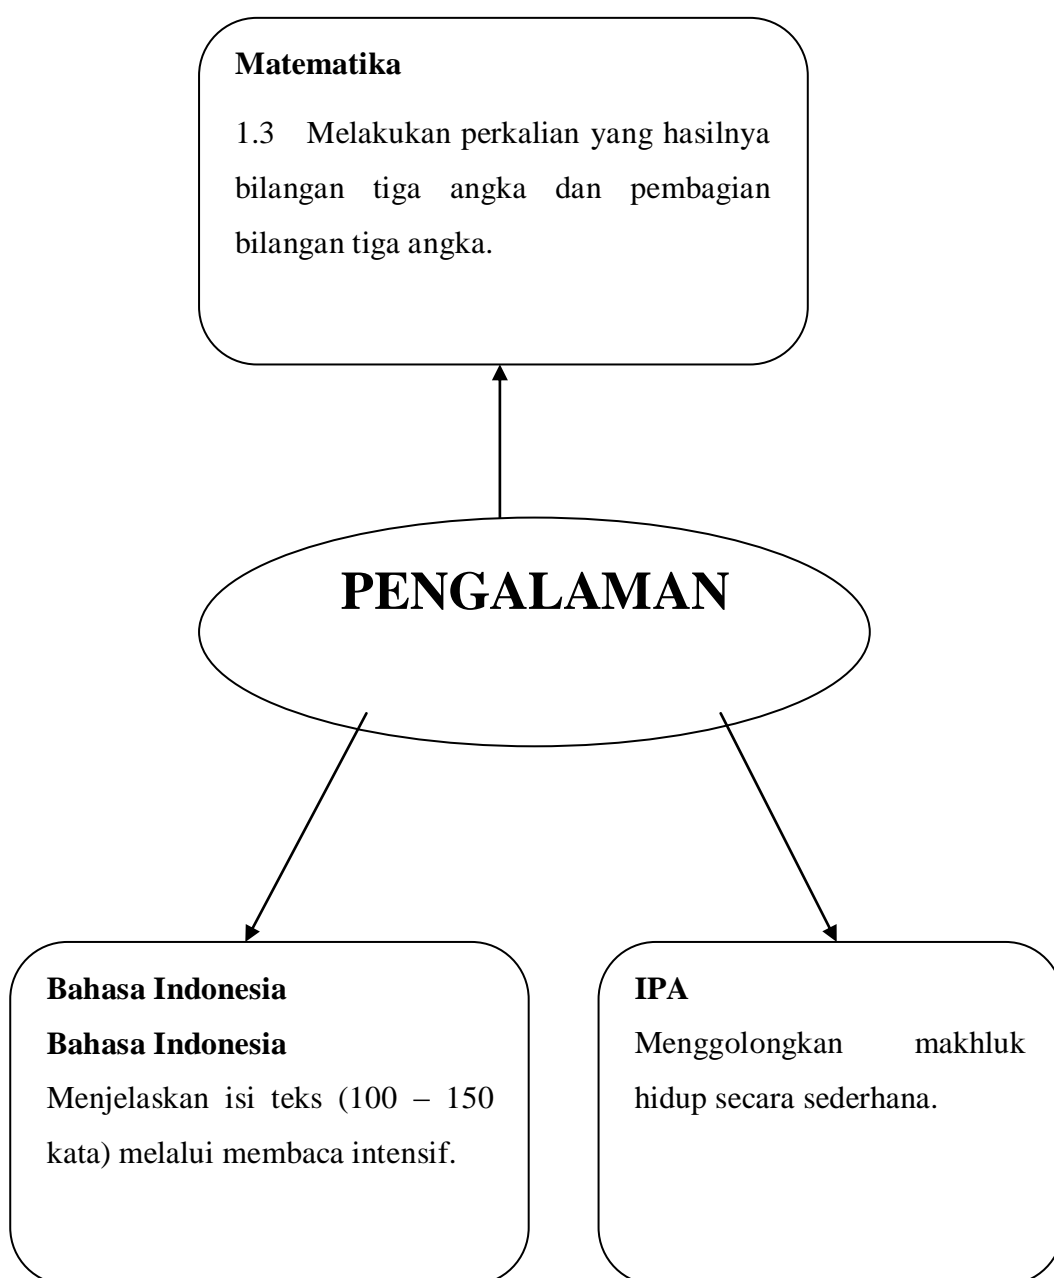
**Matematika**

1.3 Melakukan perkalian yang hasilnya bilangan tiga angka dan pembagian bilangan tiga angka.

**PENGALAMAN**

**Bahasa Indonesia**

**Bahasa Indonesia**

Menjelaskan isi teks (100 – 150 kata) melalui membaca intensif.

**IPA**

Menggolongkan makhluk hidup secara sederhana.